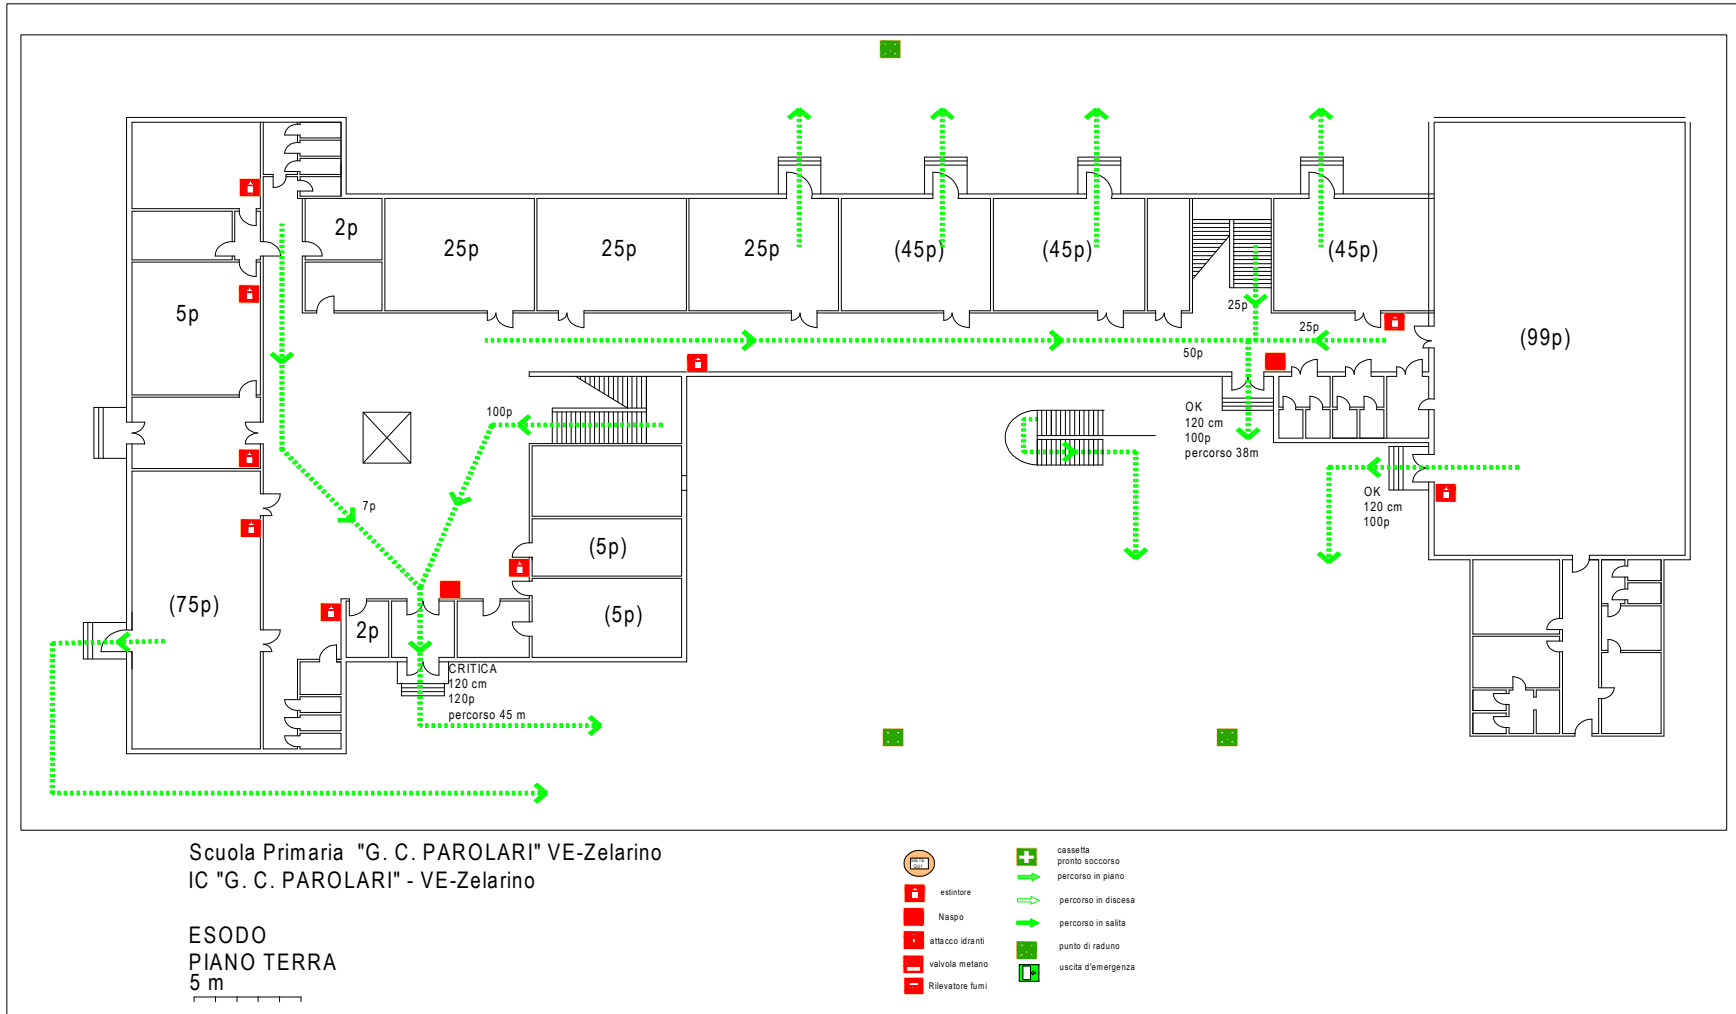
2p
25p
25p
25p
(45p)
(45p)
(45p)
5p
(99p)
25p
25p
50p
100p
OK
120 cm
100p
percorso 38m
7p
OK
120 cm
100p
(5p)
(75p)
(5p)
2p
CRITICA
120 cm
120p
percorso 45 m

Scuola Primaria "G. C. PAROLARI" VE-Zelarino
IC "G. C. PAROLARI" - VE-Zelarino

ESODO
PIANO TERRA
5 m

estintore
Naspo
attacco idranti
valvola metano
Rilevatore fumi
cassetta pronto soccorso
percorso in piano
percorso in discesa
percorso in salita
punto di raduno
uscita d'emergenza